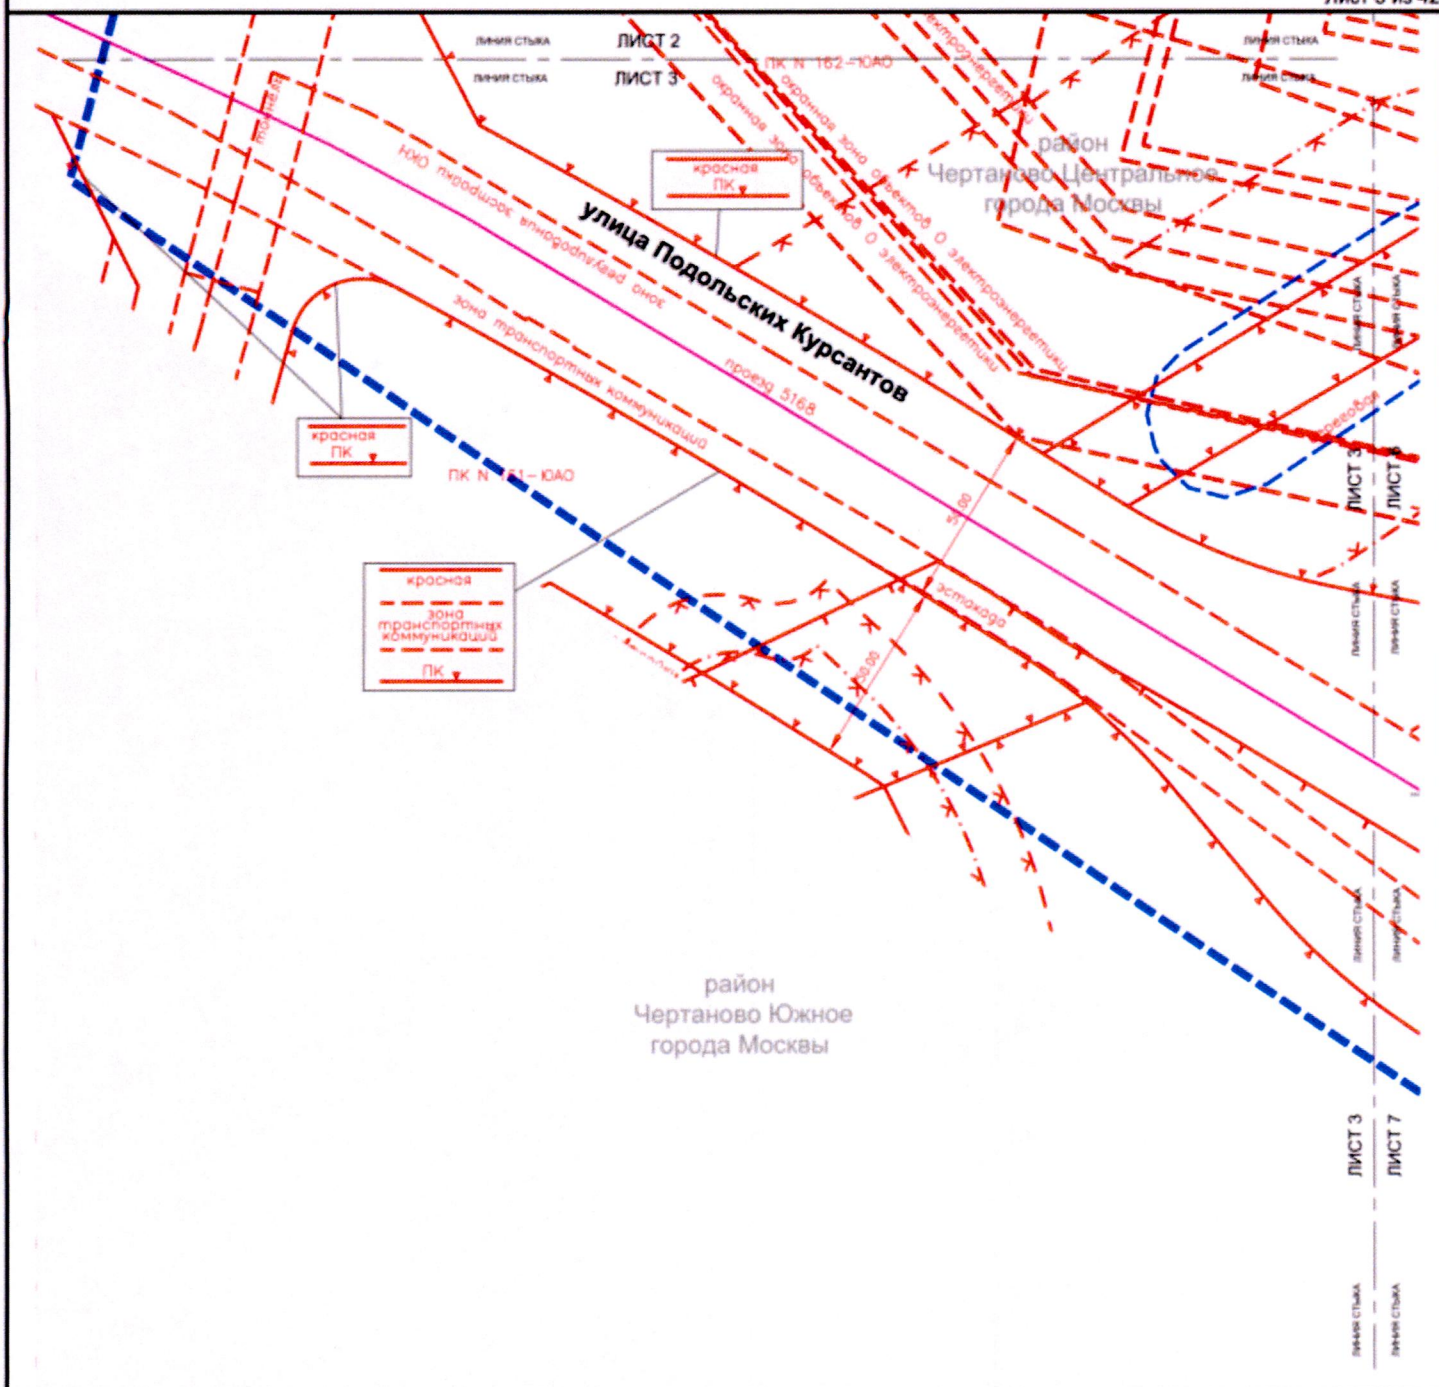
Лист 3 из 42

линия стыка
ЛИСТ 2
линия стыка
ЛИСТ 3
линия стыка
линия стыка
ПК N 162-ЮАО
охранная зона объектов электроэнергетики
охранная зона объектов электроэнергетики
район
Чертаново Центральное
города Москвы
красная
ПК
улица Подольских Курсантов
зона регулирования застройки ОКН
зона транспортных коммуникаций
проезд 5168
тоннель
красная
ПК
ПК N 161-ЮАО
красная
зона
транспортных
коммуникаций
ПК
эстакада
50.00
50.00
линия стыка
линия стыка
ЛИСТ 3
ЛИСТ 6
линия стыка
линия стыка
линия стыка
линия стыка
район
Чертаново Южное
города Москвы
ЛИСТ 3
ЛИСТ 7
линия стыка
линия стыка